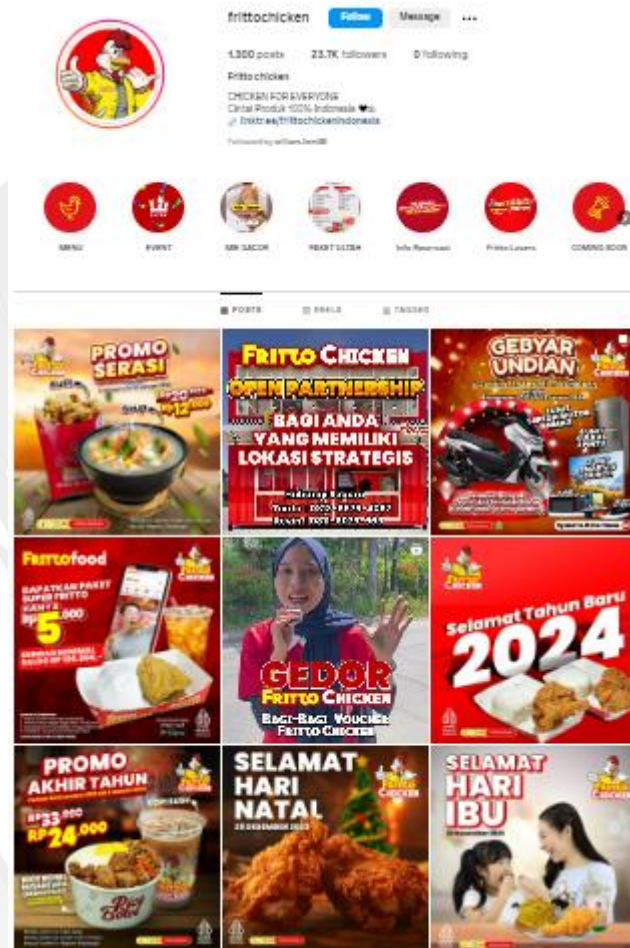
frittochicken Follow Message ...

1.300 posts 23.7K followers 0 following

Fritto chicken

CHICKEN FOR EVERYONE
Cintai Produk 100% Indonesia
linktr.ee/frittochickenindonesia

Followed by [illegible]

MENU EVENT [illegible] PAKET ULTRA Info Reservasi Fritto Lovers COMING SOON

POSTS REELS TAGGED

PROMO SERASI

Rp 20.000 Rp 12.000

FRITTO CHICKEN OPEN PARTNERSHIP BAGI ANDA YANG MEMILIKI LOKASI STRATEGIS

GEBYAR UNDIAN

Frittofood

DAPATKAN PAKET SUPER FRITTO HANYA Rp 5.000

GEDOR FRITTO CHICKEN BAGI-BAGI VOUCHER FRITTO CHICKEN

Selamat Tahun Baru 2024

PROMO AKHIR TAHUN

Rp 33.000 Rp 24.000

SELAMAT HARI NATAL

SELAMAT HARI IBU